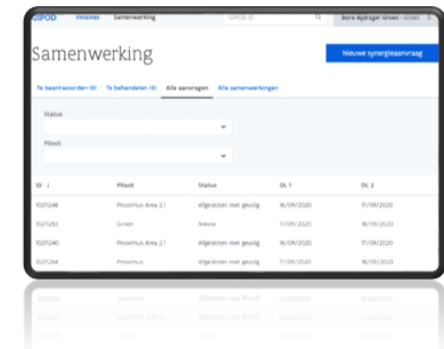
GIPOD Inname Samenwerking GIPOD ID Boris Bijdrager Groen - Groen

Samenwerking

Nieuwe synergieaanvraag

Te beantwoorden (0) Te behandelen (0) Alle aanvragen Alle samenwerkingen

Status

Piloot

| ID ↓ | Piloot | Status | DL 1 | DL 2 |
|---|---|---|---|---|
| 1021248 | Proximus Area 2.1 | Afgesloten met gevolg | 16/09/2020 | 17/09/2020 |
| 1021243 | Groen | Nieuw | 17/09/2020 | 18/09/2020 |
| 1021240 | Proximus Area 2.1 | Afgesloten met gevolg | 16/09/2020 | 17/09/2020 |
| 1021244 | Proximus | Afgesloten met gevolg | 17/09/2020 | 18/09/2020 |